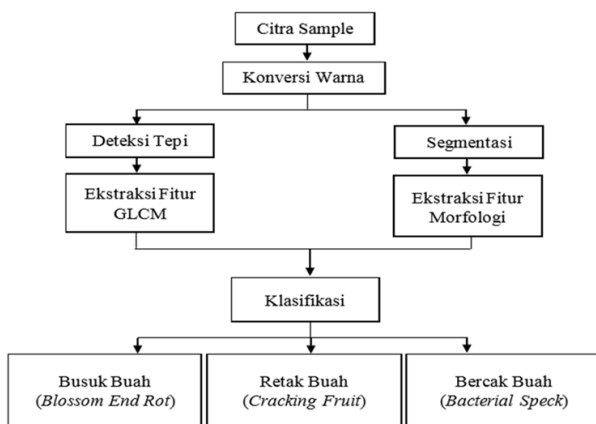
Citra Sample

Konversi Warna

Deteksi Tepi

Segmentasi

Ekstraksi Fitur GLCM

Ekstraksi Fitur Morfologi

Klasifikasi

Busuk Buah (Blossom End Rot)

Retak Buah (Cracking Fruit)

Bercak Buah (Bacterial Speck)